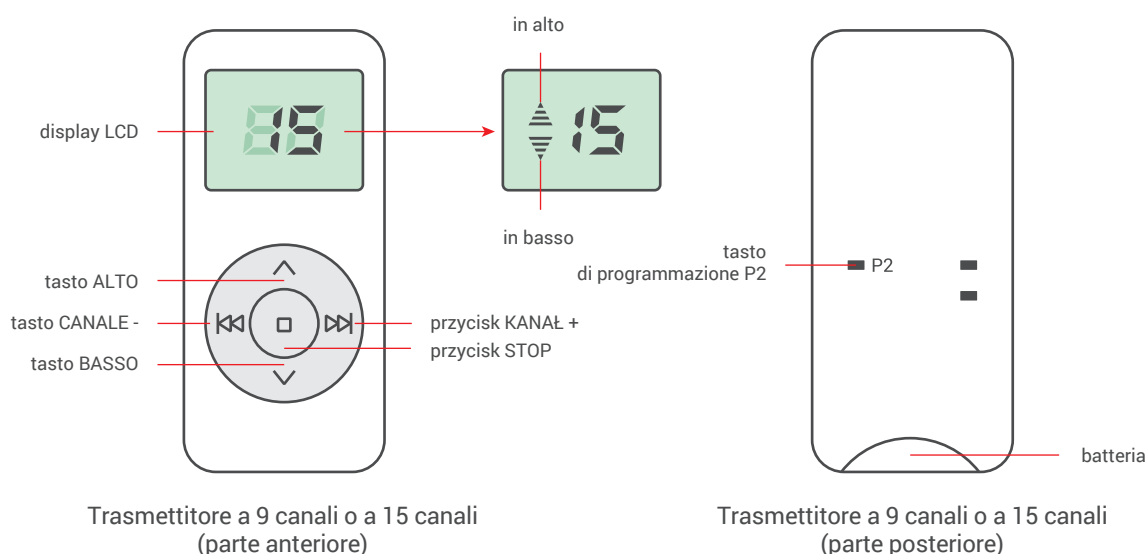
display LCD

88

in alto

15

in basso

tasto ALTO

tasto CANALE -

tasto BASSO

przycisk KANAŁ +

przycisk STOP

tasto di programmazione P2

P2

batteria

Trasmettitore a 9 canali o a 15 canali (parte anteriore)

Trasmettitore a 9 canali o a 15 canali (parte posteriore)